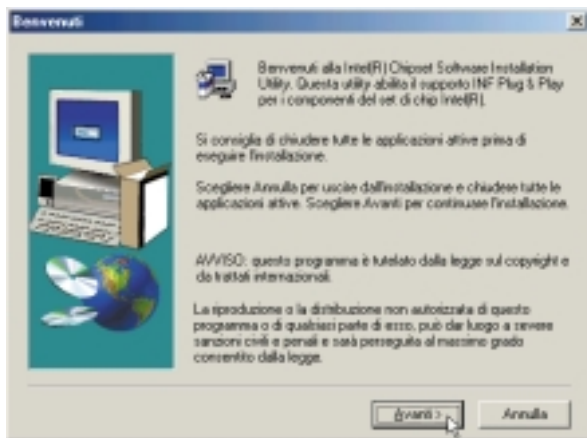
Benvenuti

Benvenuti alla Intel(R) Chipset Software Installation Utility. Questa utility abilita il supporto INF Plug & Play per i componenti del set di chip Intel(R).

Si consiglia di chiudere tutte le applicazioni attive prima di eseguire l'installazione.

Scegliere Annulla per uscire dall'installazione e chiudere tutte le applicazioni attive. Scegliere Avanti per continuare l'installazione.

AVVISO: questo programma è tutelato dalla legge sul copyright e da trattati internazionali.

La riproduzione o la distribuzione non autorizzata di questo programma o di qualsiasi parte di esso, può dar luogo a severe sanzioni civili e penali e sarà perseguita al massimo grado consentito dalla legge.

Avanti >

Annulla